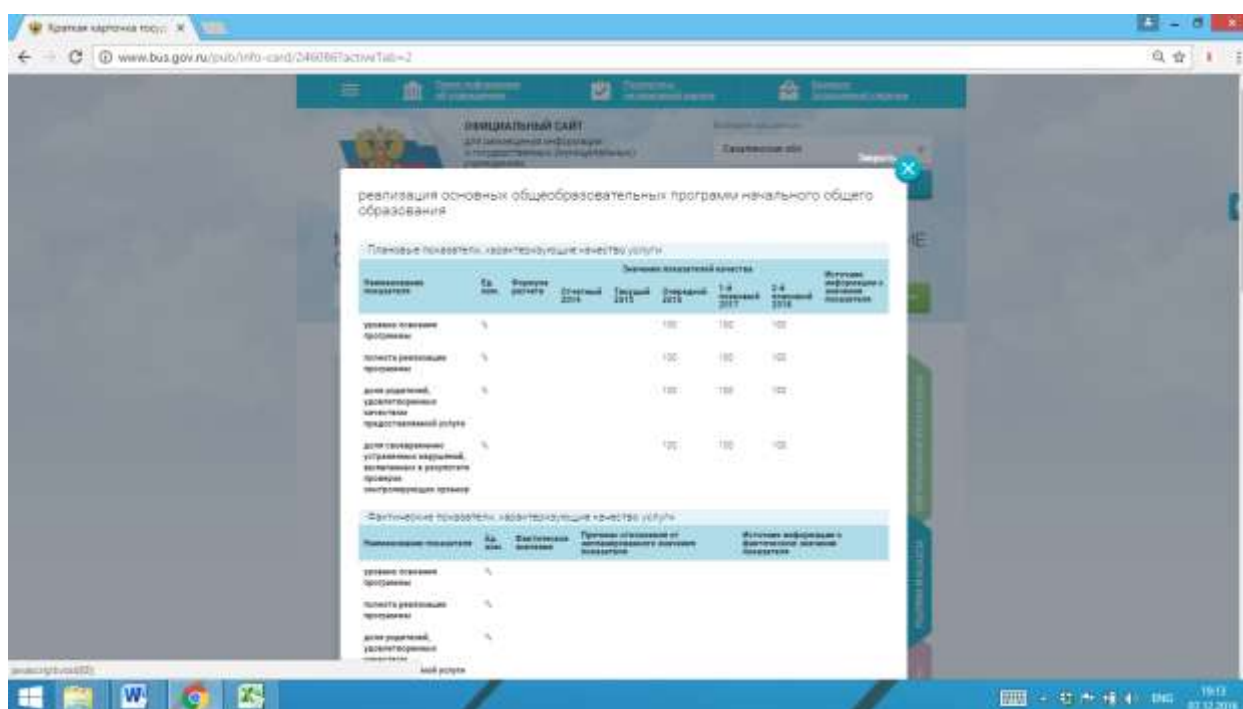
Краткая карточка госу... ×

www.bus.gov.ru/pub/info-card/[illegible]?activeTab=2

ОФИЦИАЛЬНЫЙ САЙТ

Саратовская обл

Закрыть

реализация основных общеобразовательных программ начального общего образования

Плановые показатели, характеризующие качество услуги

| Наименование показателя | Ед. изм. | Формула расчета | Отчетный 2014 | Текущий 2015 | Очередной 2016 | 1-й плановый 2017 | 2-й плановый 2018 | Источник информации о значении показателя |
|---|---|---|---|---|---|---|---|---|
| уровень освоения программы | % | | | | 100 | 100 | 100 | |
| полнота реализации программы | % | | | | 100 | 100 | 100 | |
| доля родителей, удовлетворенных качеством предоставляемой услуги | % | | | | 100 | 100 | 100 | |
| доля своевременно устраненных нарушений, выявленных в результате проверок контролирующих органов | % | | | | 100 | 100 | 100 | |

Фактические показатели, характеризующие качество услуги

| Наименование показателя | Ед. изм. | Фактическое значение | Причины отклонения от запланированного значения показателя | Источник информации о фактическом значении показателя |
|---|---|---|---|---|
| уровень освоения программы | % | | | |
| полнота реализации программы | % | | | |
| доля родителей, удовлетворенных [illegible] ной услуги | % | | | |

javascript:void(0);

ENG 19:13 07.12.2016